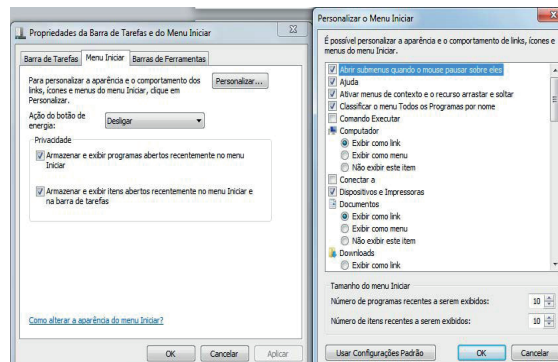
Propriedades da Barra de Tarefas e do Menu Iniciar

Barra de Tarefas | Menu Iniciar | Barras de Ferramentas

Para personalizar a aparência e o comportamento dos links, ícones e menus do Menu Iniciar, clique em Personalizar.

Personalizar...

Ação do botão de energia: Desligar

Privacidade

Armazenar e exibir programas abertos recentemente no menu Iniciar

Armazenar e exibir itens abertos recentemente no menu Iniciar e na barra de tarefas

Como alterar a aparência do menu Iniciar?

OK | Cancelar | Aplicar

Personalizar o Menu Iniciar

É possível personalizar a aparência e o comportamento de links, ícones e menus do Menu Iniciar.

Abrir submenus quando o mouse pausar sobre eles
Ajuda
Ativar menus de contexto e o recurso arrastar e soltar
Classificar o menu Todos os Programas por nome
Comando Executar
Computador
Exibir como link
Exibir como menu
Não exibir este item
Conectar a
Dispositivos e Impressoras
Documentos
Exibir como link
Exibir como menu
Não exibir este item
Downloads
Exibir como link

Tamanho do menu Iniciar
Número de programas recentes a serem exibidos: 10
Número de itens recentes a serem exibidos: 10

Usar Configurações Padrão | OK | Cancelar